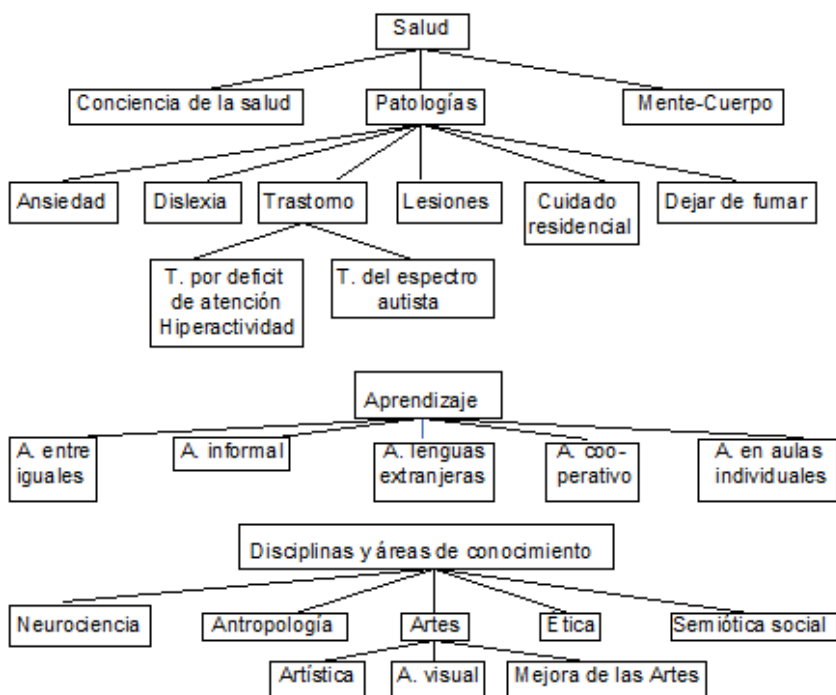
Salud

Conciencia de la salud

Patologías

Mente-Cuerpo

Ansiedad

Dislexia

Trastorno

Lesiones

Cuidado residencial

Dejar de fumar

T. por deficit de atención Hiperactividad

T. del espectro autista

Aprendizaje

A. entre iguales

A. informal

A. lenguas extranjeras

A. coo-perativo

A. en aulas individuales

Disciplinas y áreas de conocimiento

Neurociencia

Antropología

Artes

Ética

Semiótica social

Artística

A. visual

Mejora de las Artes